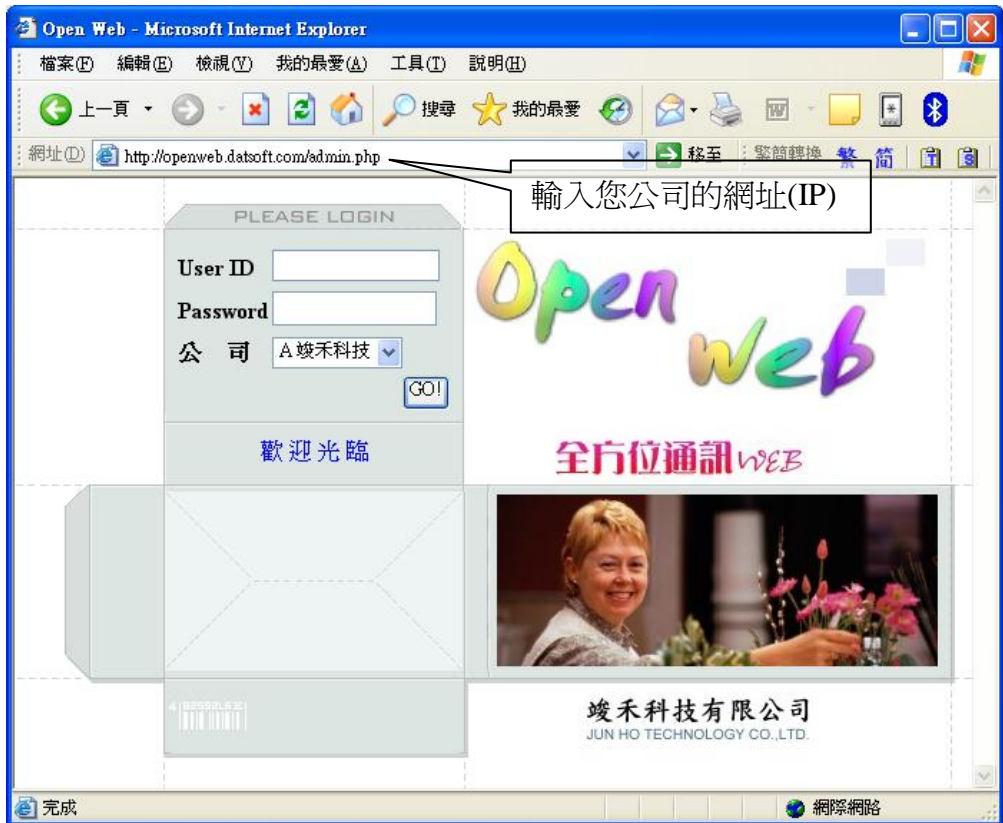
Open Web - Microsoft Internet Explorer

檔案(F) 編輯(E) 檢視(V) 我的最愛(A) 工具(T) 說明(H)

上一頁 搜尋 我的最愛

網址(D) http://openweb.datsoft.com/admin.php 移至 繁簡轉換 繁 简

輸入您公司的網址(IP)

PLEASE LOGIN

User ID

Password

公 司 A 竣禾科技

GO!

歡迎光臨

Open web

全方位通訊 WEB

竣禾科技有限公司
JUN HO TECHNOLOGY CO.,LTD.

完成

網際網路